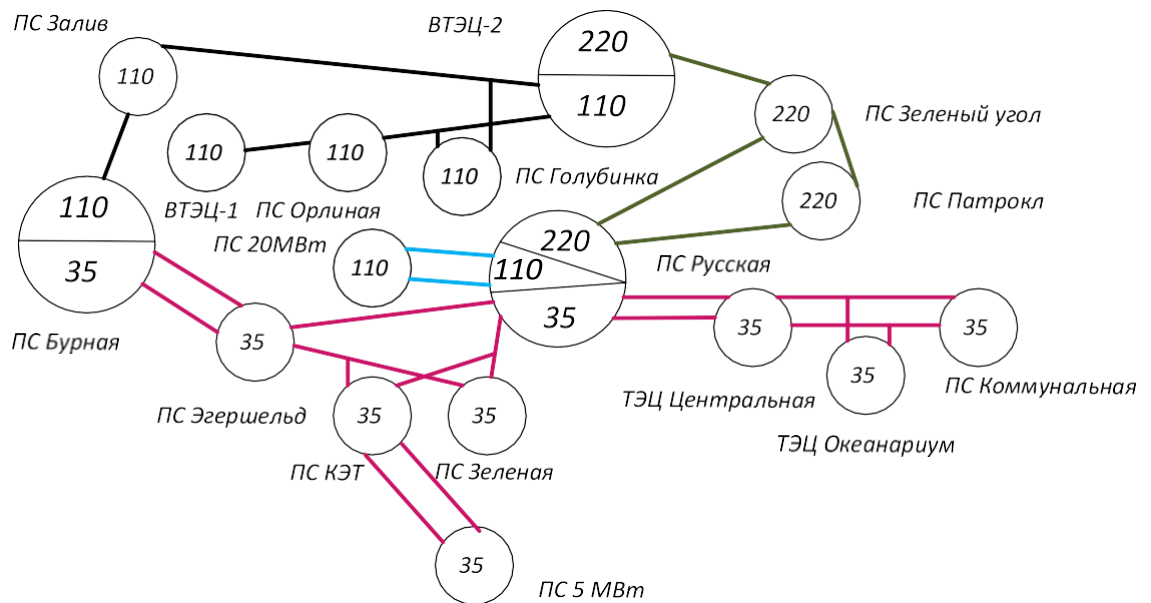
ПС Залив

110

ВТЭЦ-2

220

110

220

ПС Зеленый угол

110

110

110

ПС Голубинка

220

ПС Патрокл

110

35

ВТЭЦ-1

ПС Орлиная

ПС 20МВт

110

220

110

35

ПС Русская

ПС Бурная

35

35

35

ПС Эгершельд

35

35

ТЭЦ Центральная

35

ПС Коммунальная

ТЭЦ Океанариум

ПС КЭТ

ПС Зеленая

35

ПС 5 МВт